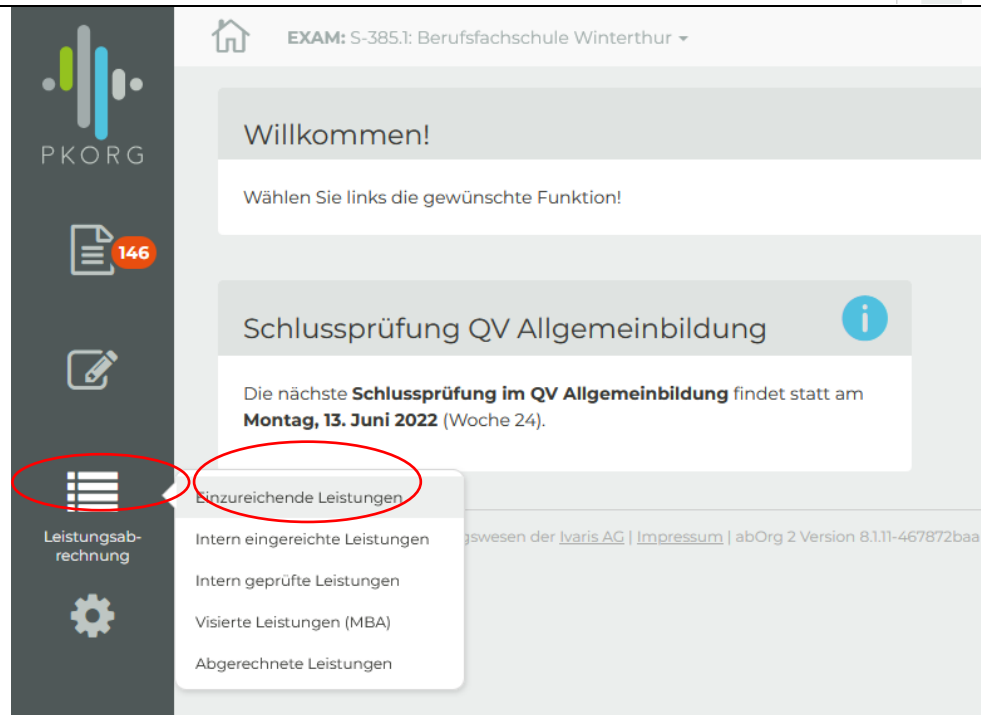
PKORG

146

Leistungsabrechnung

EXAM: S-385.1: Berufsfachschule Winterthur

Willkommen!

Wählen Sie links die gewünschte Funktion!

Schlussprüfung QV Allgemeinbildung

Die nächste **Schlussprüfung im QV Allgemeinbildung** findet statt am **Montag, 13. Juni 2022** (Woche 24).

Einzureichende Leistungen
Intern eingereichte Leistungen
Intern geprüfte Leistungen
Visierte Leistungen (MBA)
Abgerechnete Leistungen

gswesen der Ivaris AG | Impressum | abOrg 2 Version 8.1.11-467872baa